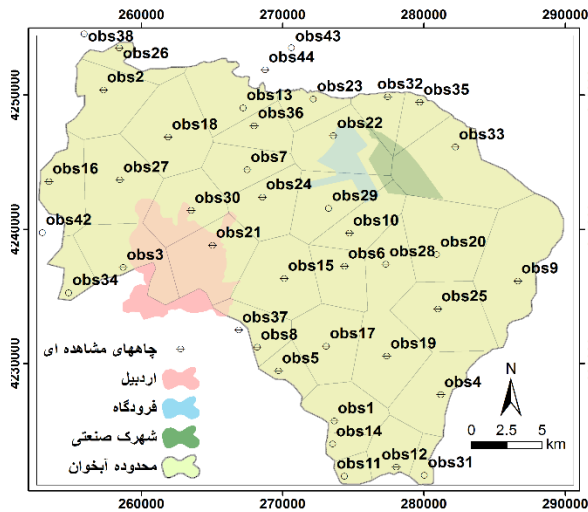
260000
270000
280000
290000
4250000
4240000
4230000
obs38
obs26
obs43
obs44
obs2
obs23
obs32
obs35
obs13
obs36
obs18
obs22
obs33
obs16
obs27
obs7
obs24
obs29
obs30
obs42
obs10
obs21
obs3
obs6
obs28
obs20
obs15
obs9
obs34
obs25
obs37
obs8
obs17
obs19
obs5
obs4
obs1
obs14
obs12
obs11
obs31
چاههای مشاهده ای
اردبیل
فرودگاه
شهرک صنعتی
محدوده آبخوان
N
0
2.5
5
km
260000
270000
280000
290000